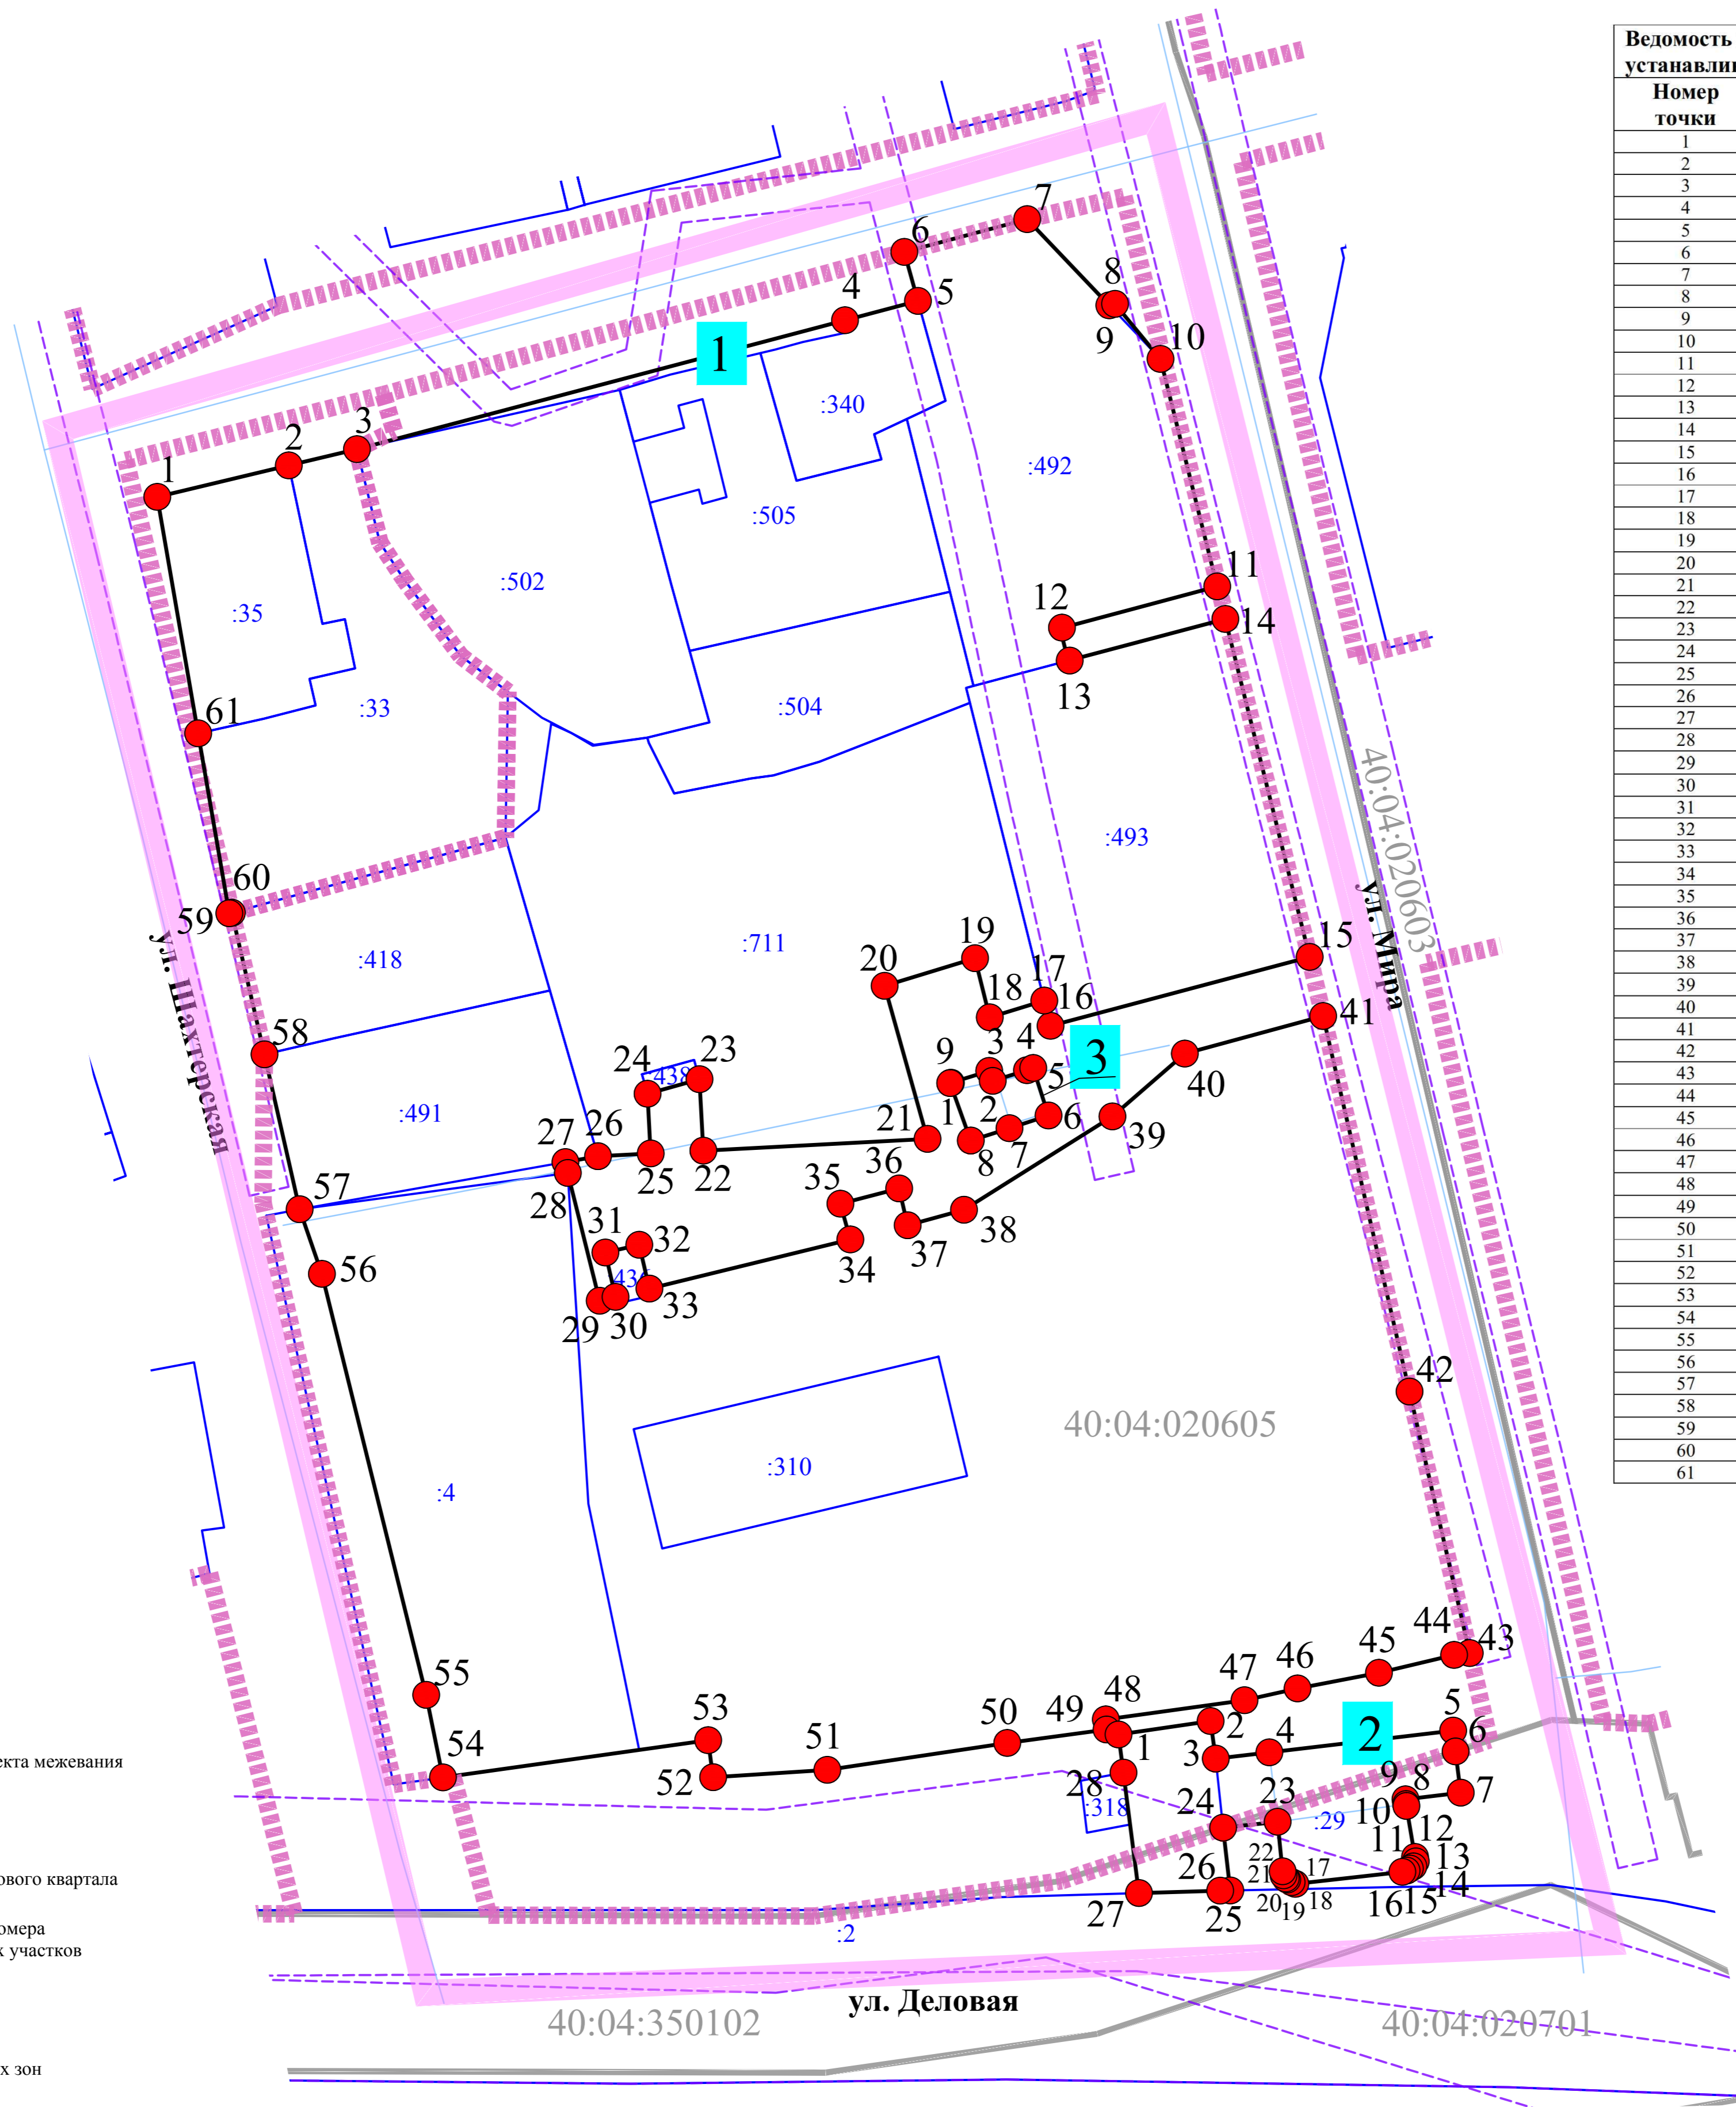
| Ведомость устанавли |
|---|
| Номер точки |
| 1 |
| 2 |
| 3 |
| 4 |
| 5 |
| 6 |
| 7 |
| 8 |
| 9 |
| 10 |
| 11 |
| 12 |
| 13 |
| 14 |
| 15 |
| 16 |
| 17 |
| 18 |
| 19 |
| 20 |
| 21 |
| 22 |
| 23 |
| 24 |
| 25 |
| 26 |
| 27 |
| 28 |
| 29 |
| 30 |
| 31 |
| 32 |
| 33 |
| 34 |
| 35 |
| 36 |
| 37 |
| 38 |
| 39 |
| 40 |
| 41 |
| 42 |
| 43 |
| 44 |
| 45 |
| 46 |
| 47 |
| 48 |
| 49 |
| 50 |
| 51 |
| 52 |
| 53 |
| 54 |
| 55 |
| 56 |
| 57 |
| 58 |
| 59 |
| 60 |
| 61 |

1
2
3

:340
:492
:505
:502
:35
:33
:504
:493
:418
:711
:491
:438
:43
:4
:310
:318
:29
:2

ул. Шахтерская
ул. Мира
ул. Деловая

40:04:020603
40:04:020605
40:04:350102
40:04:020701

1 2 3 4 5 6 7 8 9 10 11 12 13 14 15 16 17 18 19 20 21 22 23 24 25 26 27 28 29 30 31 32 33 34 35 36 37 38 39 40 41 42 43 44 45 46 47 48 49 50 51 52 53 54 55 56 57 58 59 60 61

1 2 3 4 5 6 7 8 9

1 2 3 4 5 6 7 8 9 10 11 12 13 14 15 16 17 18 19 20 21 22 23 24 25 26 27 28

екта межевания
ового квартала
омера
х участков
х зон